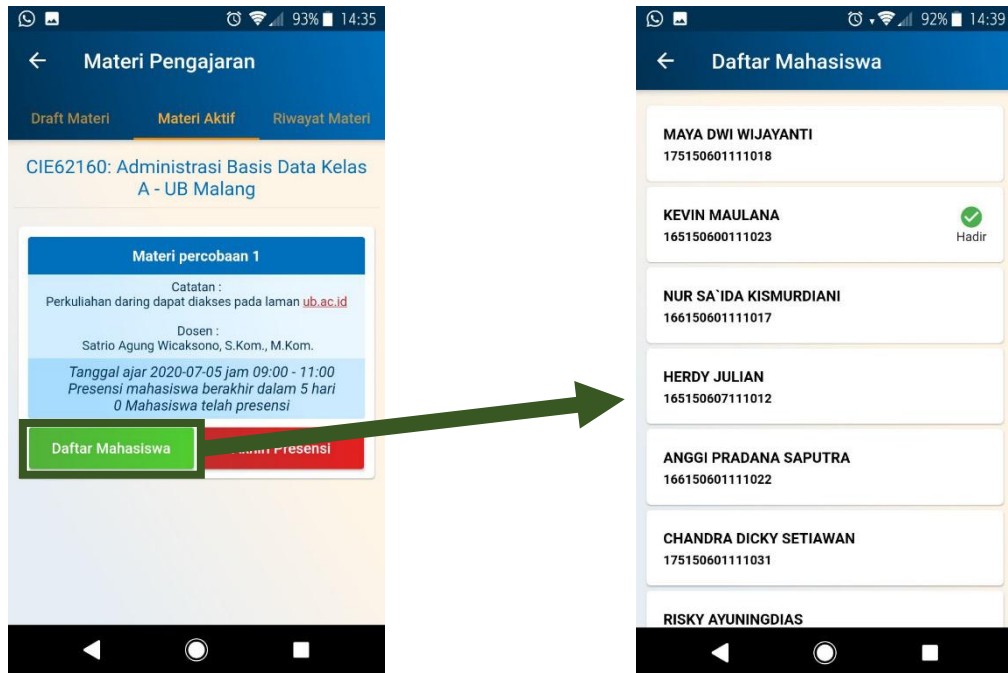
93% 14:35

Materi Pengajaran

Draft Materi

Materi Aktif

Riwayat Materi

CIE62160: Administrasi Basis Data Kelas A - UB Malang

Materi percobaan 1

Catatan :
Perkuliahan daring dapat diakses pada laman ub.ac.id

Dosen :
Satrio Agung Wicaksono, S.Kom., M.Kom.

Tanggal ajar 2020-07-05 jam 09:00 - 11:00
Presensi mahasiswa berakhir dalam 5 hari
0 Mahasiswa telah presensi

Daftar Mahasiswa

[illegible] Presensi

92% 14:39

Daftar Mahasiswa

MAYA DWI WIJAYANTI
175150601111018

KEVIN MAULANA
165150600111023
Hadir

NUR SA`IDA KISMURDIANI
166150601111017

HERDY JULIAN
165150607111012

ANGGI PRADANA SAPUTRA
166150601111022

CHANDRA DICKY SETIAWAN
175150601111031

RISKY AYUNINGDIAS